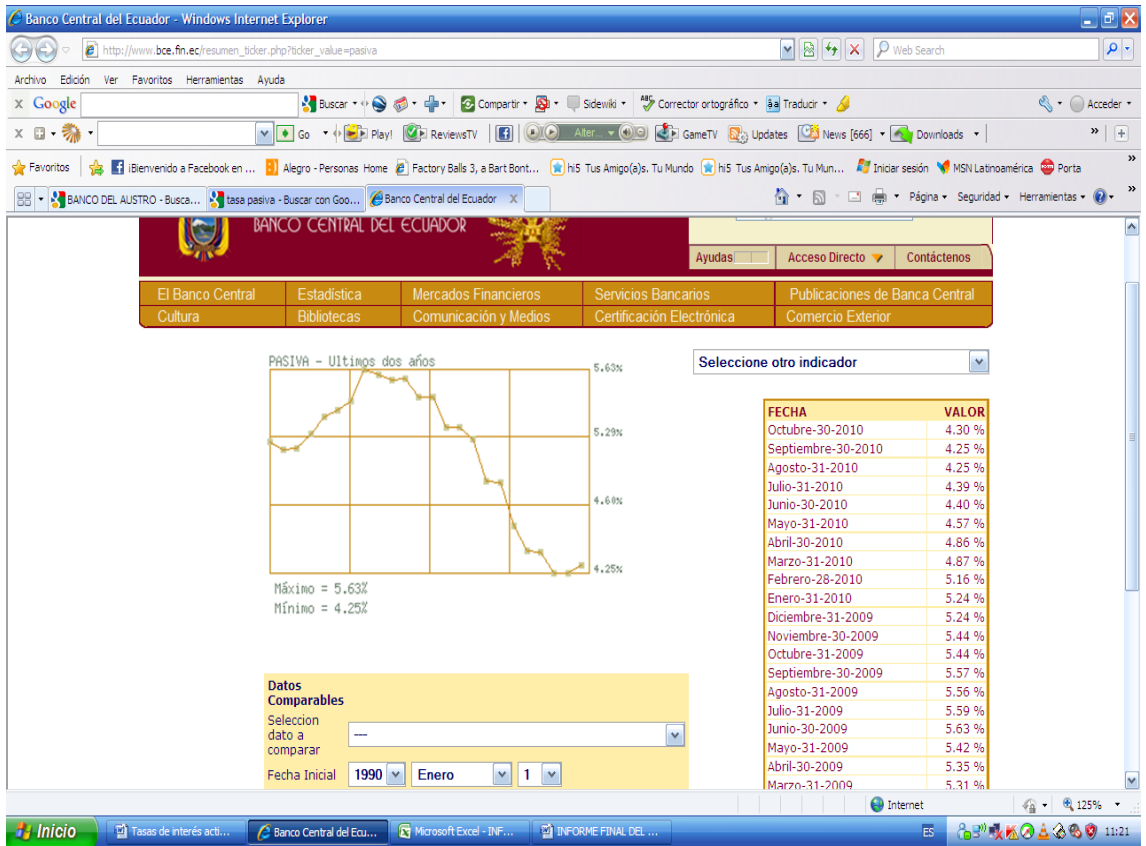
Banco Central del Ecuador - Windows Internet Explorer

http://www.bce.fin.ec/resumen_ticker.php?ticker_value=pasiva

Web Search

Archivo Edición Ver Favoritos Herramientas Ayuda

Google Buscar Compartir Sidewiki Corrector ortográfico Traducir Acceder

Go Play! ReviewsTV Alter... GameTV Updates News [666] Downloads

Favoritos ¡Bienvenido a Facebook en ... Alegro - Personas Home Factory Balls 3, a Bart Bont... hi5 Tus Amigo(a)s. Tu Mundo hi5 Tus Amigo(a)s. Tu Mun... Iniciar sesión MSN Latinoamérica Porta

BANCO DEL AUSTRO - Busca... tasa pasiva - Buscar con Goo... Banco Central del Ecuador

Página Seguridad Herramientas

BANCO CENTRAL DEL ECUADOR

Ayudas Acceso Directo Contáctenos

El Banco Central Estadística Mercados Financieros Servicios Bancarios Publicaciones de Banca Central
Cultura Bibliotecas Comunicación y Medios Certificación Electrónica Comercio Exterior

PASIVA - Ultimos dos años

5.63%
5.29%
4.60%
4.25%

Máximo = 5.63%
Mínimo = 4.25%

Seleccione otro indicador

| FECHA | VALOR |
|---|---|
| Octubre-30-2010 | 4.30 % |
| Septiembre-30-2010 | 4.25 % |
| Agosto-31-2010 | 4.25 % |
| Julio-31-2010 | 4.39 % |
| Junio-30-2010 | 4.40 % |
| Mayo-31-2010 | 4.57 % |
| Abril-30-2010 | 4.86 % |
| Marzo-31-2010 | 4.87 % |
| Febrero-28-2010 | 5.16 % |
| Enero-31-2010 | 5.24 % |
| Diciembre-31-2009 | 5.24 % |
| Noviembre-30-2009 | 5.44 % |
| Octubre-31-2009 | 5.44 % |
| Septiembre-30-2009 | 5.57 % |
| Agosto-31-2009 | 5.56 % |
| Julio-31-2009 | 5.59 % |
| Junio-30-2009 | 5.63 % |
| Mayo-31-2009 | 5.42 % |
| Abril-30-2009 | 5.35 % |
| Marzo-31-2009 | 5.31 % |

Datos Comparables
Seleccion dato a comparar ---
Fecha Inicial 1990 Enero 1

Internet 125%

Inicio Tasas de interés acti... Banco Central del Ecu... Microsoft Excel - INF... INFORME FINAL DEL ... ES 11:21